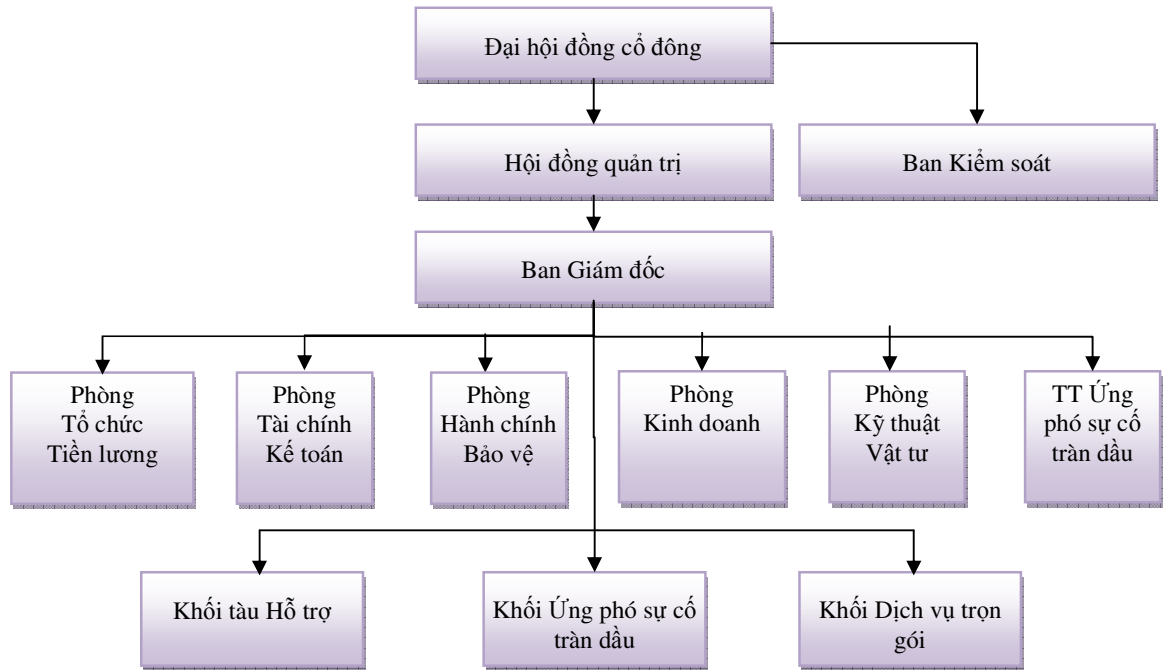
Đại hội đồng cổ đông

Hội đồng quản trị

Ban Kiểm soát

Ban Giám đốc

Phòng Tổ chức Tiền lương

Phòng Tài chính Kế toán

Phòng Hành chính Bảo vệ

Phòng Kinh doanh

Phòng Kỹ thuật Vật tư

TT Ứng phó sự cố tràn dầu

Khối tàu Hỗ trợ

Khối Ứng phó sự cố tràn dầu

Khối Dịch vụ trọn gói